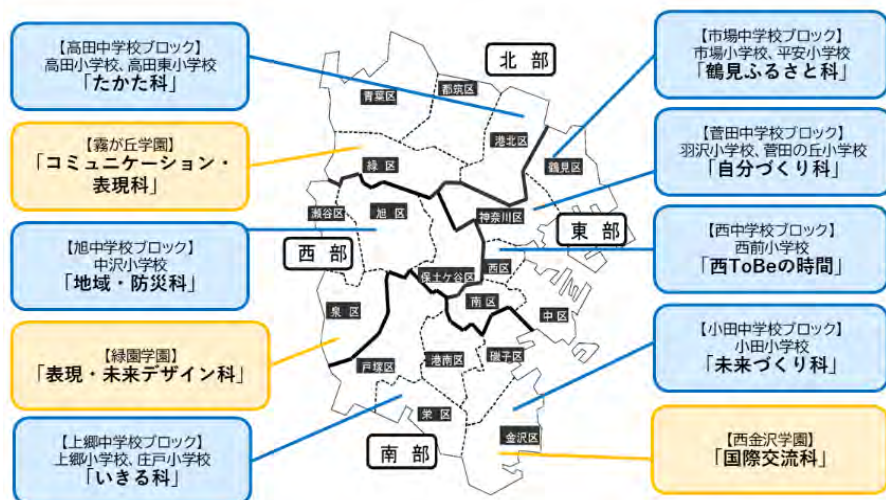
【高田中学校ブロック】
高田小学校、高田東小学校
「たかた科」

【霧が丘学園】
「コミュニケーション・表現科」

【旭中学校ブロック】
中沢小学校
「地域・防災科」

【緑園学園】
「表現・未来デザイン科」

【上郷中学校ブロック】
上郷小学校、庄戸小学校
「いきる科」

北部

青葉区

都筑区

港北区

緑区

鶴見区

瀬谷区

旭区

神奈川区

東部

西部

保土ケ谷区

西区

泉区

南区

中区

戸塚区

港南区

磯子区

栄区

金沢区

南部

【市場中学校ブロック】
市場小学校、平安小学校
「鶴見ふるさと科」

【菅田中学校ブロック】
羽沢小学校、菅田の丘小学校
「自分づくり科」

【西中学校ブロック】
西前小学校
「西ToBeの時間」

【小田中学校ブロック】
小田小学校
「未来づくり科」

【西金沢学園】
「国際交流科」